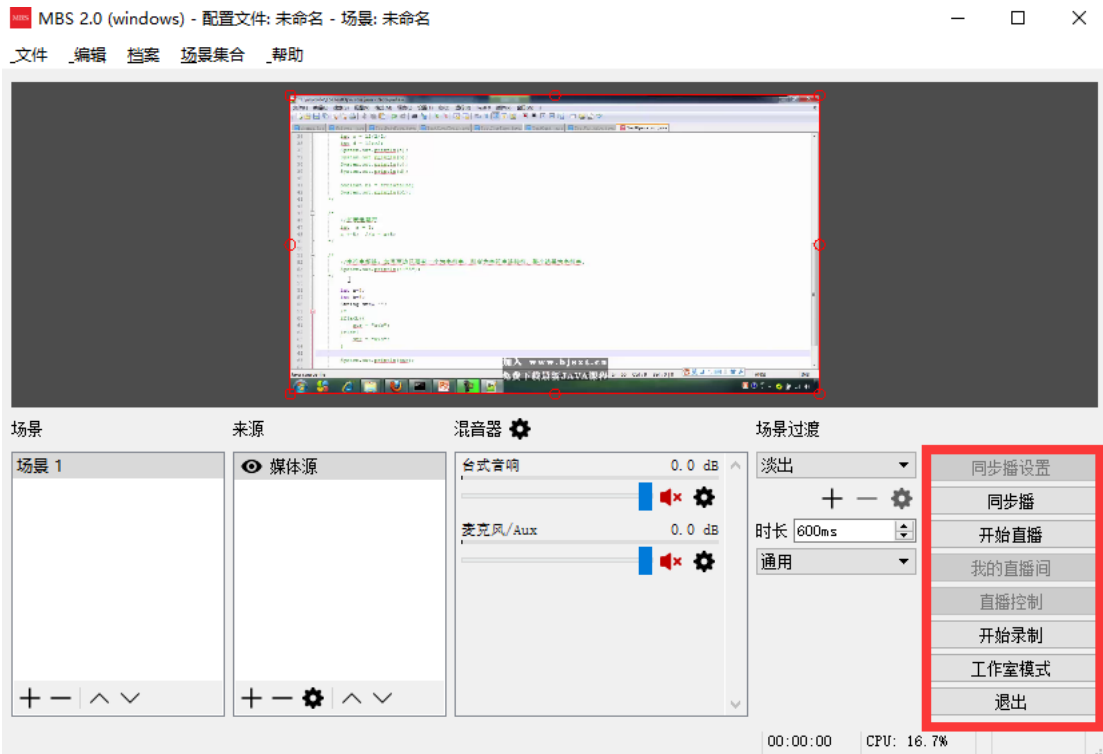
MBS 2.0 (windows) - 配置文件: 未命名 - 场景: 未命名

文件 编辑 档案 场景集合 帮助

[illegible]

场景
场景 1

来源
媒体源

混音器
台式音响 0.0 dB
麦克风/Aux 0.0 dB

场景过渡
淡出
时长 600ms
通用

同步播设置
同步播
开始直播
我的直播间
直播控制
开始录制
工作室模式
退出

00:00:00 CPU: 16.7%